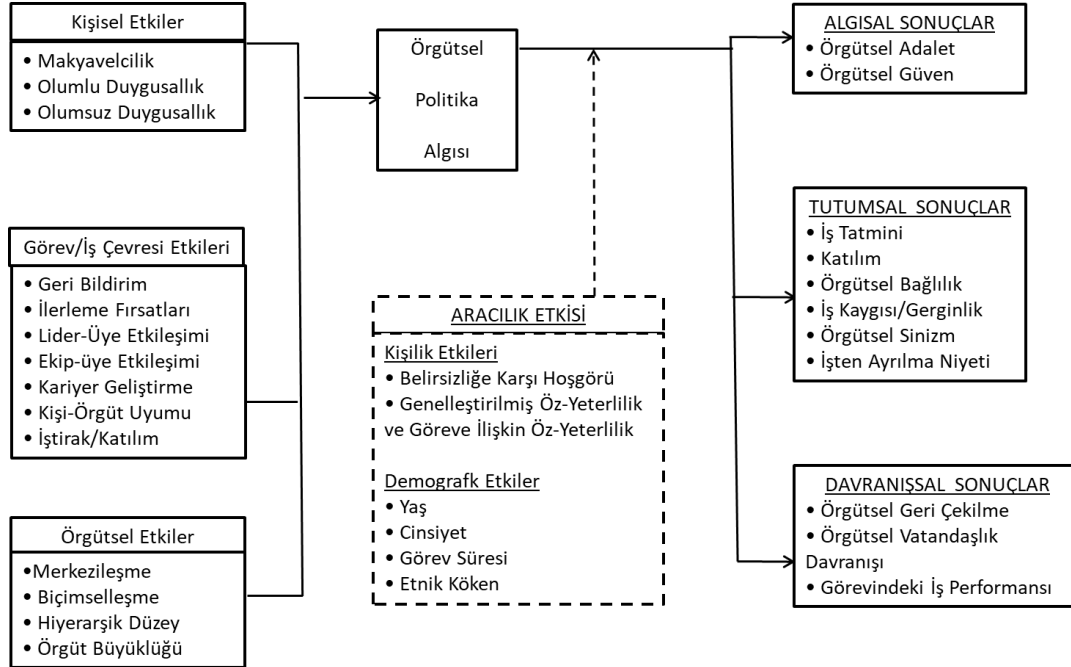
Kişisel Etkiler

• Makyavelcilik
• Olumlu Duygusallık
• Olumsuz Duygusallık

Görev/İş Çevresi Etkileri

• Geri Bildirim
• İlerleme Fırsatları
• Lider-Üye Etkileşimi
• Ekip-üye Etkileşimi
• Kariyer Geliştirme
• Kişi-Örgüt Uyumu
• İştirak/Katılım

Örgütsel Etkiler

•Merkezileşme
• Biçimselleşme
• Hiyerarşik Düzey
• Örgüt Büyüklüğü

Örgütsel

Politika

Algısı

ARACILIK ETKİSİ

Kişilik Etkileri
• Belirsizliğe Karşı Hoşgörü
• Genelleştirilmiş Öz-Yeterlilik ve Göreve İlişkin Öz-Yeterlilik

Demografk Etkiler
• Yaş
• Cinsiyet
• Görev Süresi
• Etnik Köken

ALGISAL SONUÇLAR
• Örgütsel Adalet
• Örgütsel Güven

TUTUMSAL SONUÇLAR
• İş Tatmini
• Katılım
• Örgütsel Bağlılık
• İş Kaygısı/Gerginlik
• Örgütsel Sinizm
• İşten Ayrılma Niyeti

DAVRANIŞSAL SONUÇLAR
• Örgütsel Geri Çekilme
• Örgütsel Vatandaşlık Davranışı
• Görevindeki İş Performansı